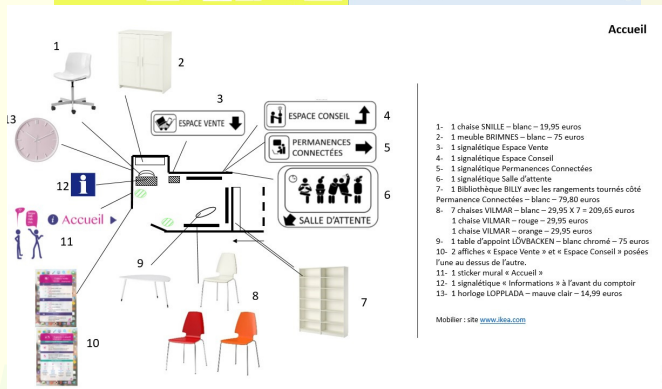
Accueil

1
2
3
13
4
5
6
12
11
9
8
7
10

ESPACE VENTE
ESPACE CONSEIL
PERMANENCES CONNECTÉES
SALLE D'ATTENTE
Accueil

1- 1 chaise SNILLE – blanc – 19,95 euros
2- 1 meuble BRIMNES – blanc – 75 euros
3- 1 signalétique Espace Vente
4- 1 signalétique Espace Conseil
5- 1 signalétique Permanences Connectées
6- 1 signalétique Salle d'attente
7- 1 Bibliothèque BILLY avec les rangements tournés côté Permanence Connectées – blanc – 79,80 euros
8- 7 chaises VILMAR – blanc – 29,95 X 7 = 209,65 euros
1 chaise VILMAR – rouge – 29,95 euros
1 chaise VILMAR – orange – 29,95 euros
9- 1 table d'appoint LÖVBACKEN – blanc chromé – 75 euros
10- 2 affiches « Espace Vente » et « Espace Conseil » posées l'une au dessus de l'autre.
11- 1 sticker mural « Accueil »
12- 1 signalétique « Informations » à l'avant du comptoir
13- 1 horloge LOPPLADA – mauve clair – 14,99 euros

Mobilier : site www.ikea.com